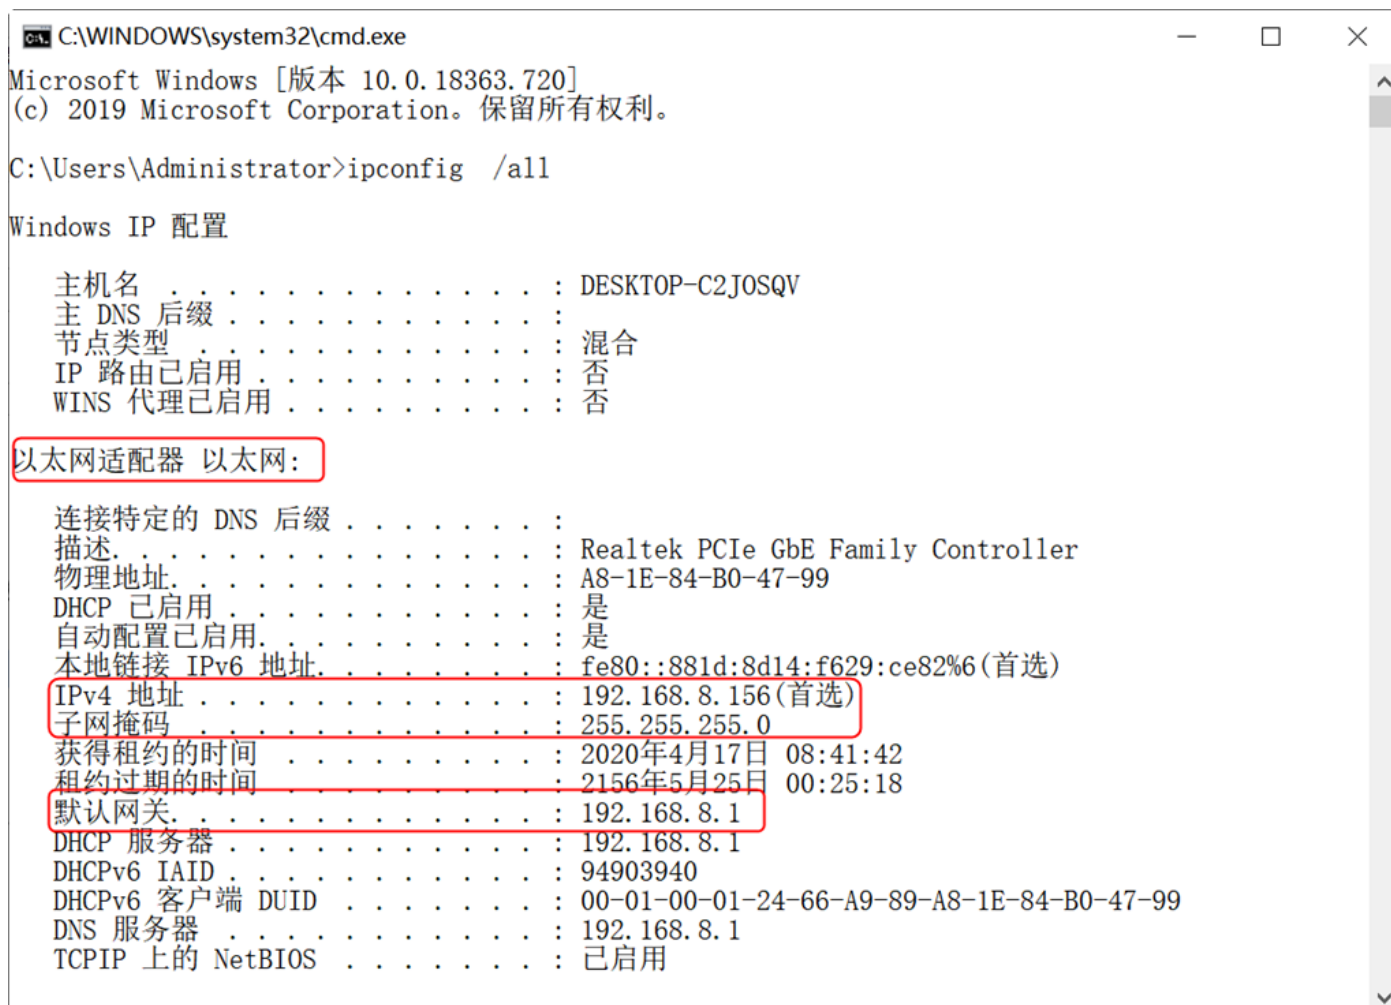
C:\WINDOWS\system32\cmd.exe

Microsoft Windows [版本 10.0.18363.720]
(c) 2019 Microsoft Corporation。保留所有权利。

C:\Users\Administrator>ipconfig /all

Windows IP 配置

主机名 . . . . . . . . . . . . . : DESKTOP-C2JOSQV
主 DNS 后缀 . . . . . . . . . . . :
节点类型 . . . . . . . . . . . . : 混合
IP 路由已启用 . . . . . . . . . . : 否
WINS 代理已启用 . . . . . . . . . : 否

以太网适配器 以太网:

连接特定的 DNS 后缀 . . . . . . . :
描述. . . . . . . . . . . . . . . : Realtek PCIe GbE Family Controller
物理地址. . . . . . . . . . . . . : A8-1E-84-B0-47-99
DHCP 已启用 . . . . . . . . . . . : 是
自动配置已启用. . . . . . . . . . : 是
本地链接 IPv6 地址. . . . . . . . : fe80::881d:8d14:f629:ce82%6(首选)
IPv4 地址 . . . . . . . . . . . . : 192.168.8.156(首选)
子网掩码 . . . . . . . . . . . . : 255.255.255.0
获得租约的时间 . . . . . . . . . : 2020年4月17日 08:41:42
租约过期的时间 . . . . . . . . . : 2156年5月25日 00:25:18
默认网关. . . . . . . . . . . . . : 192.168.8.1
DHCP 服务器 . . . . . . . . . . . : 192.168.8.1
DHCPv6 IAID . . . . . . . . . . . : 94903940
DHCPv6 客户端 DUID . . . . . . . : 00-01-00-01-24-66-A9-89-A8-1E-84-B0-47-99
DNS 服务器 . . . . . . . . . . . : 192.168.8.1
TCPIP 上的 NetBIOS . . . . . . . : 已启用